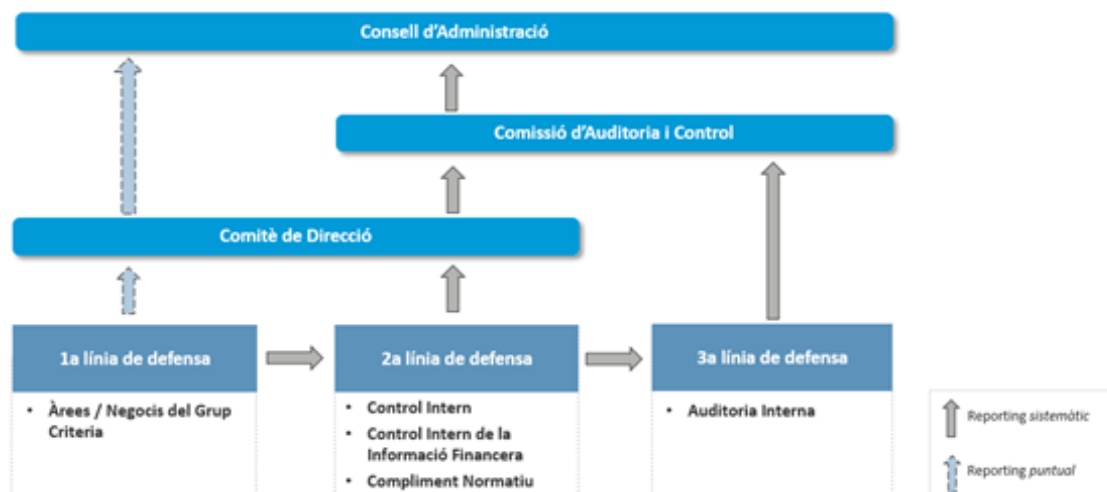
Consell d'Administració

Comissió d'Auditoria i Control

Comitè de Direcció

1a línia de defensa

• Àrees / Negocis del Grup Criteria

2a línia de defensa

• Control Intern
• Control Intern de la Informació Financera
• Compliment Normatiu

3a línia de defensa

• Auditoria Interna

Reporting *sistemàtic*

Reporting *puntual*